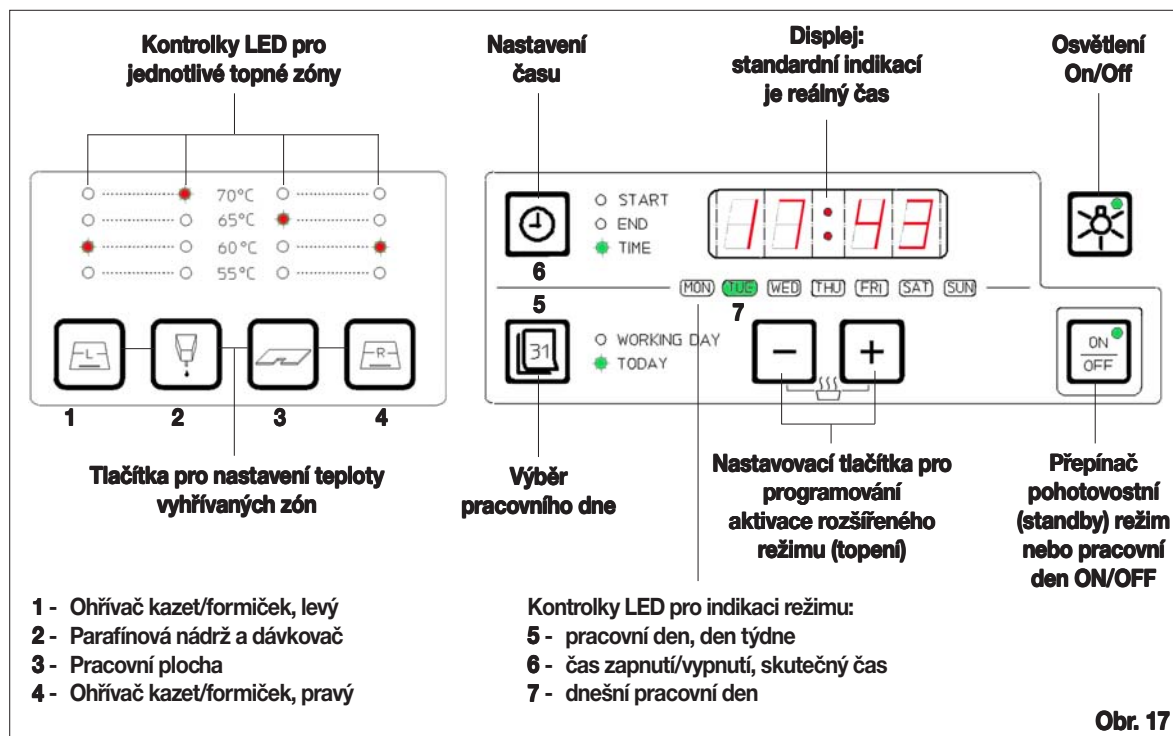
Kontrolky LED pro jednotlivé topné zóny

Nastavení času

Displej: standardní indikací je reálný čas

Osvětlení On/Off

70°C
65°C
60°C
55°C

START
END
TIME

17:43

6

5

MON TUE WED THU FRI SAT SUN

7

WORKING DAY
TODAY

31

−
+

ON
OFF

1
2
3
4

Tlačítka pro nastavení teploty vyhřívaných zón

Výběr pracovního dne

Nastavovací tlačítka pro programování aktivace rozšířeného režimu (topení)

Přepínač pohotovostní (standby) režim nebo pracovní den ON/OFF

1 - Ohřívač kazet/formiček, levý
2 - Parafínová nádrž a dávkovač
3 - Pracovní plocha
4 - Ohřívač kazet/formiček, pravý

Kontrolky LED pro indikaci režimu:
5 - pracovní den, den týdne
6 - čas zapnutí/vypnutí, skutečný čas
7 - dnešní pracovní den

Obr. 17